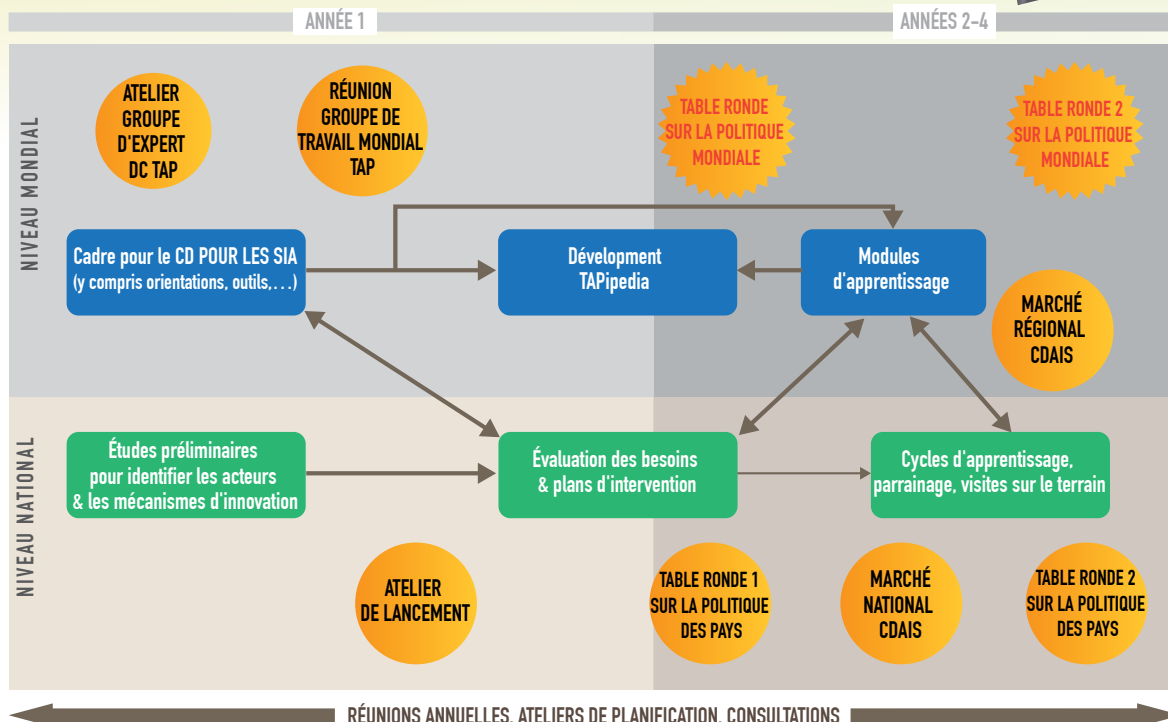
ANNÉE 1

ANNÉES 2-4

NIVEAU MONDIAL

ATELIER GROUPE D'EXPERT DC TAP

RÉUNION GROUPE DE TRAVAIL MONDIAL TAP

TABLE RONDE SUR LA POLITIQUE MONDIALE

TABLE RONDE 2 SUR LA POLITIQUE MONDIALE

Cadre pour le CD POUR LES SIA (y compris orientations, outils,…)

Dévelopment TAPipedia

Modules d'apprentissage

MARCHÉ RÉGIONAL CDAIS

NIVEAU NATIONAL

Études préliminaires pour identifier les acteurs & les mécanismes d'innovation

Évaluation des besoins & plans d'intervention

Cycles d'apprentissage, parrainage, visites sur le terrain

ATELIER DE LANCEMENT

TABLE RONDE 1 SUR LA POLITIQUE DES PAYS

MARCHÉ NATIONAL CDAIS

TABLE RONDE 2 SUR LA POLITIQUE DES PAYS

RÉUNIONS ANNUELLES, ATELIERS DE PLANIFICATION, CONSULTATIONS